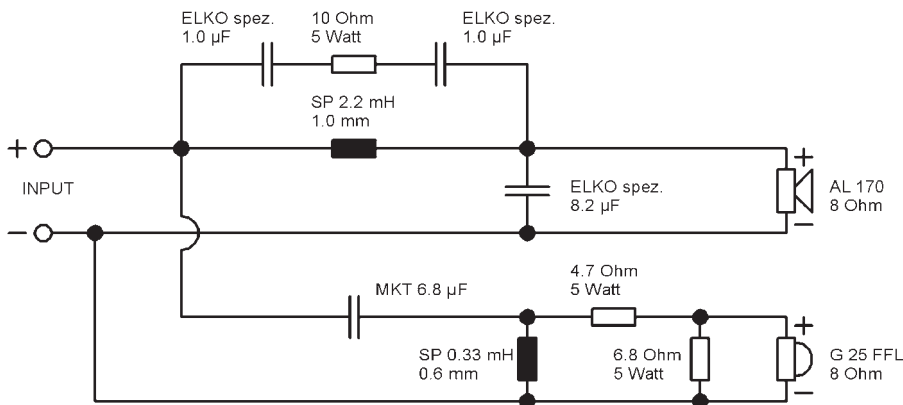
ELKO spez.
1.0 µF

10 Ohm
5 Watt

ELKO spez.
1.0 µF

SP 2.2 mH
1.0 mm

+

INPUT

−

ELKO spez.
8.2 µF

+
AL 170
8 Ohm
−

MKT 6.8 µF

4.7 Ohm
5 Watt

SP 0.33 mH
0.6 mm

6.8 Ohm
5 Watt

+
G 25 FFL
8 Ohm
−